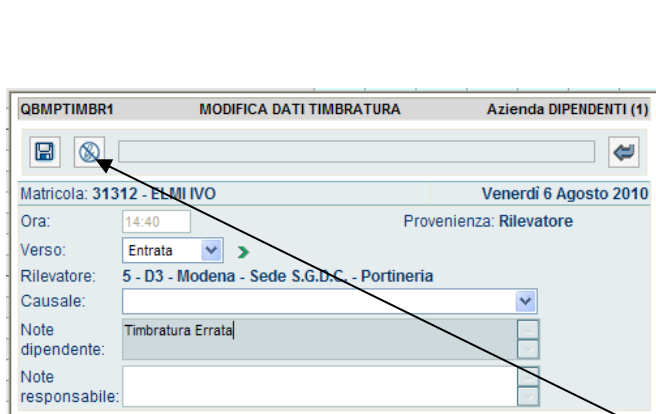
QBMPTIMBR1 MODIFICA DATI TIMBRATURA Azienda DIPENDENTI (1)

Matricola: 31312 - ELMI IVO Venerdì 6 Agosto 2010

Ora: 14:40 Provenienza: Rilevatore

Verso: Entrata

Rilevatore: 5 - D3 - Modena - Sede S.G.D.C. - Portineria

Causale:

Note dipendente: Timbratura Errata

Note responsabile: